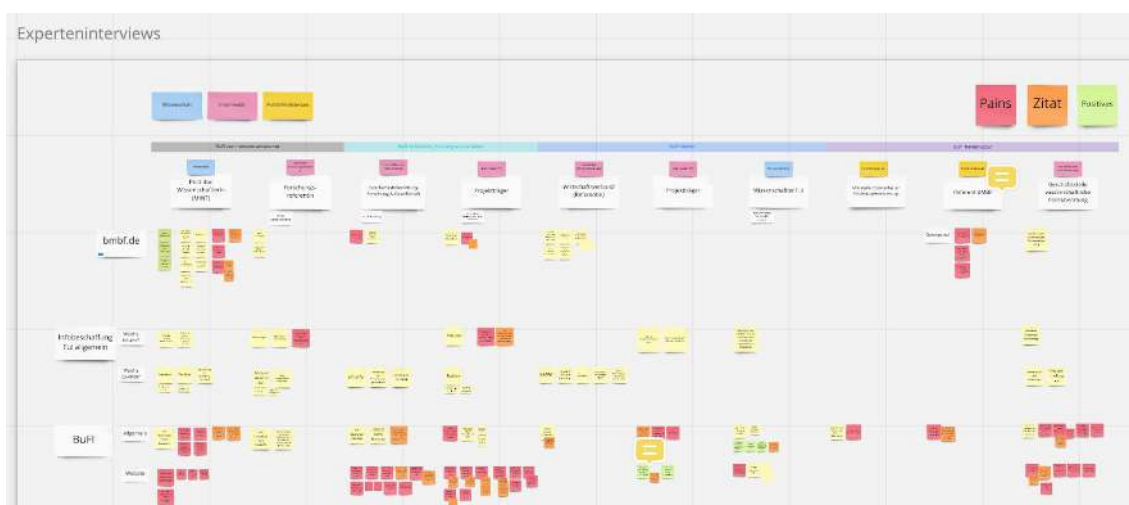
Experteninterviews

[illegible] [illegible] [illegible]

Pains Zitat Positives

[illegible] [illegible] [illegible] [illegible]

Profil der Wissenschaftlerin (MINT)

Forschungsreferentin

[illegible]

Projektträger

Wirtschaftsreferent (Kooperation)

Projektträger

Wissenschaftler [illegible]

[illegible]

Referent BMBF

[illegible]

bmbf.de

Infobeschaffung für allgemein

BuFI

Allgemein

Website